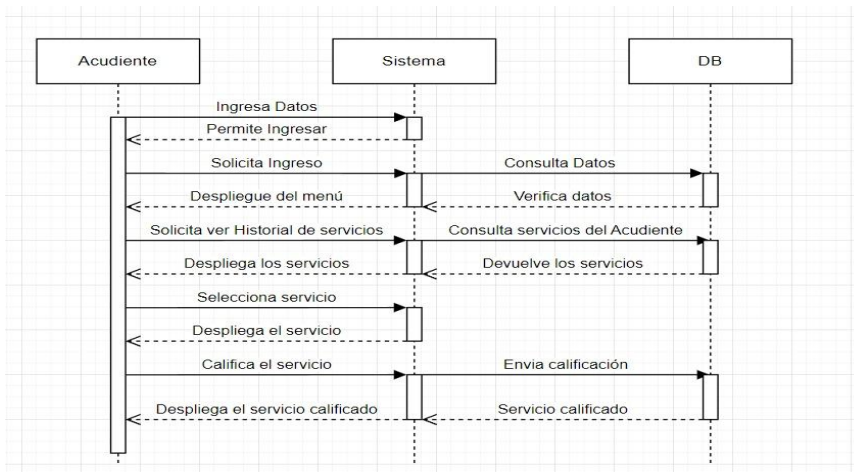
Acudiente

Sistema

DB

Ingresa Datos

Permite Ingresar

Solicita Ingreso

Consulta Datos

Despliegue del menú

Verifica datos

Solicita ver Historial de servicios

Consulta servicios del Acudiente

Despliega los servicios

Devuelve los servicios

Selecciona servicio

Despliega el servicio

Califica el servicio

Envia calificación

Despliega el servicio calificado

Servicio calificado